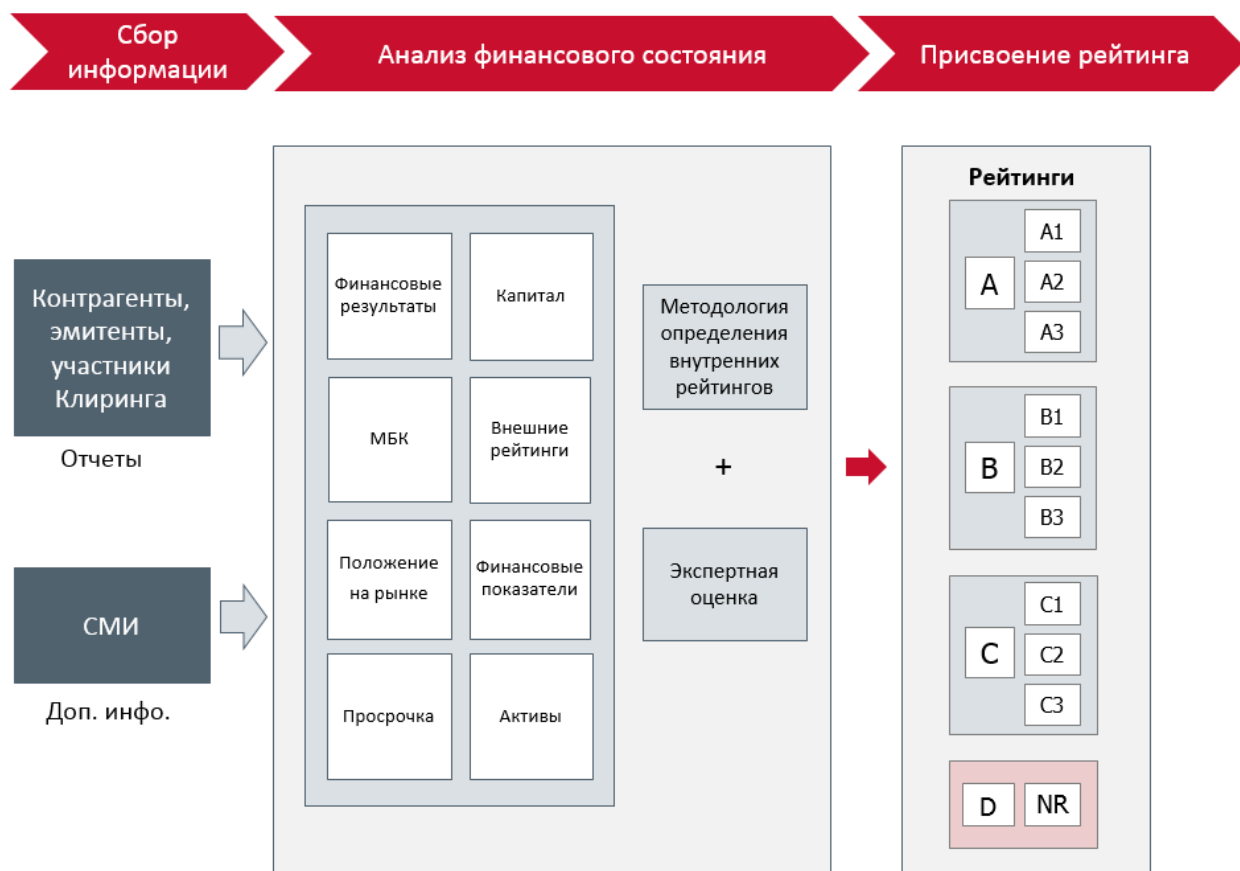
Сбор информации

Анализ финансового состояния

Присвоение рейтинга

Контрагенты, эмитенты, участники Клиринга

Отчеты

СМИ

Доп. инфо.

Финансовые результаты

Капитал

МБК

Внешние рейтинги

Положение на рынке

Финансовые показатели

Просрочка

Активы

Методология определения внутренних рейтингов

+

Экспертная оценка

Рейтинги

A

A1

A2

A3

B

B1

B2

B3

C

C1

C2

C3

D

NR